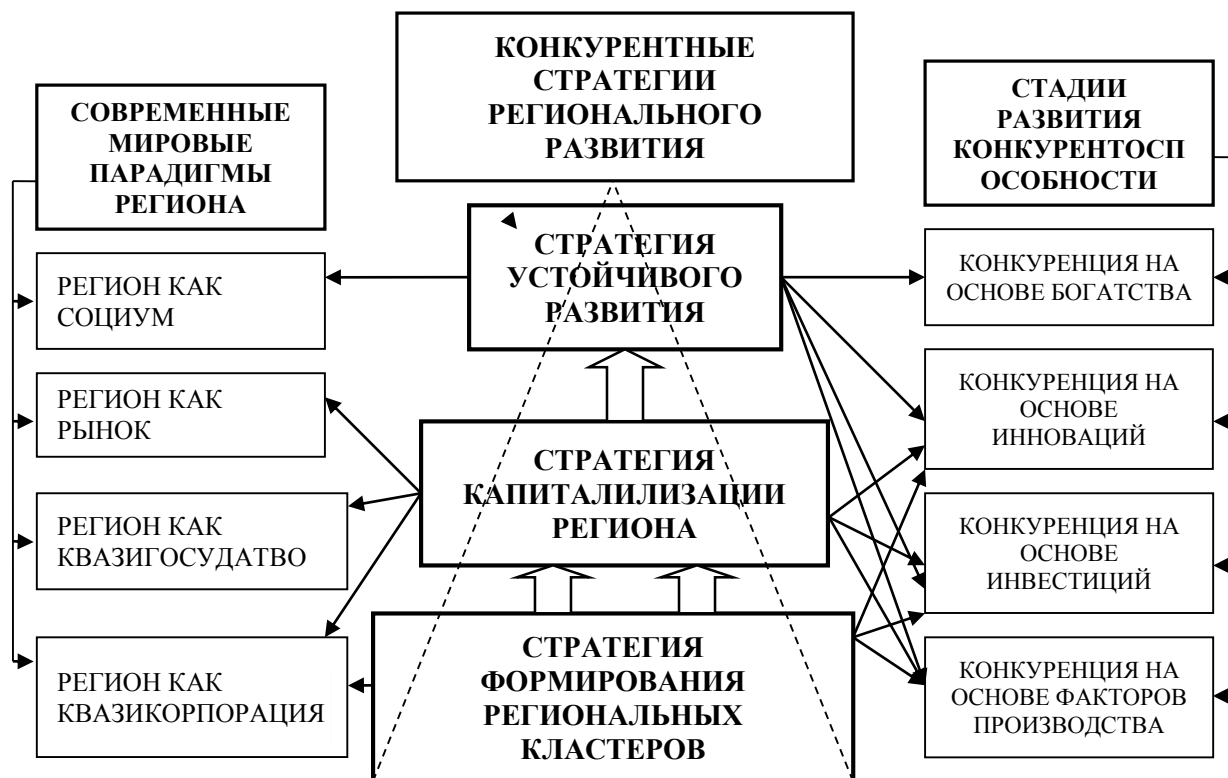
КОНКУРЕНТНЫЕ СТРАТЕГИИ РЕГИОНАЛЬНОГО РАЗВИТИЯ

СОВРЕМЕННЫЕ МИРОВЫЕ ПАРАДИГМЫ РЕГИОНА

СТАДИИ РАЗВИТИЯ КОНКУРЕНТОСП ОСОБНОСТИ

СТРАТЕГИЯ УСТОЙЧИВОГО РАЗВИТИЯ

РЕГИОН КАК СОЦИУМ

КОНКУРЕНЦИЯ НА ОСНОВЕ БОГАТСТВА

РЕГИОН КАК РЫНОК

КОНКУРЕНЦИЯ НА ОСНОВЕ ИННОВАЦИЙ

СТРАТЕГИЯ КАПИТАЛИЛИЗАЦИИ РЕГИОНА

РЕГИОН КАК КВАЗИГОСУДАТВО

КОНКУРЕНЦИЯ НА ОСНОВЕ ИНВЕСТИЦИЙ

СТРАТЕГИЯ ФОРМИРОВАНИЯ РЕГИОНАЛЬНЫХ КЛАСТЕРОВ

РЕГИОН КАК КВАЗИКОРПОРАЦИЯ

КОНКУРЕНЦИЯ НА ОСНОВЕ ФАКТОРОВ ПРОИЗВОДСТВА